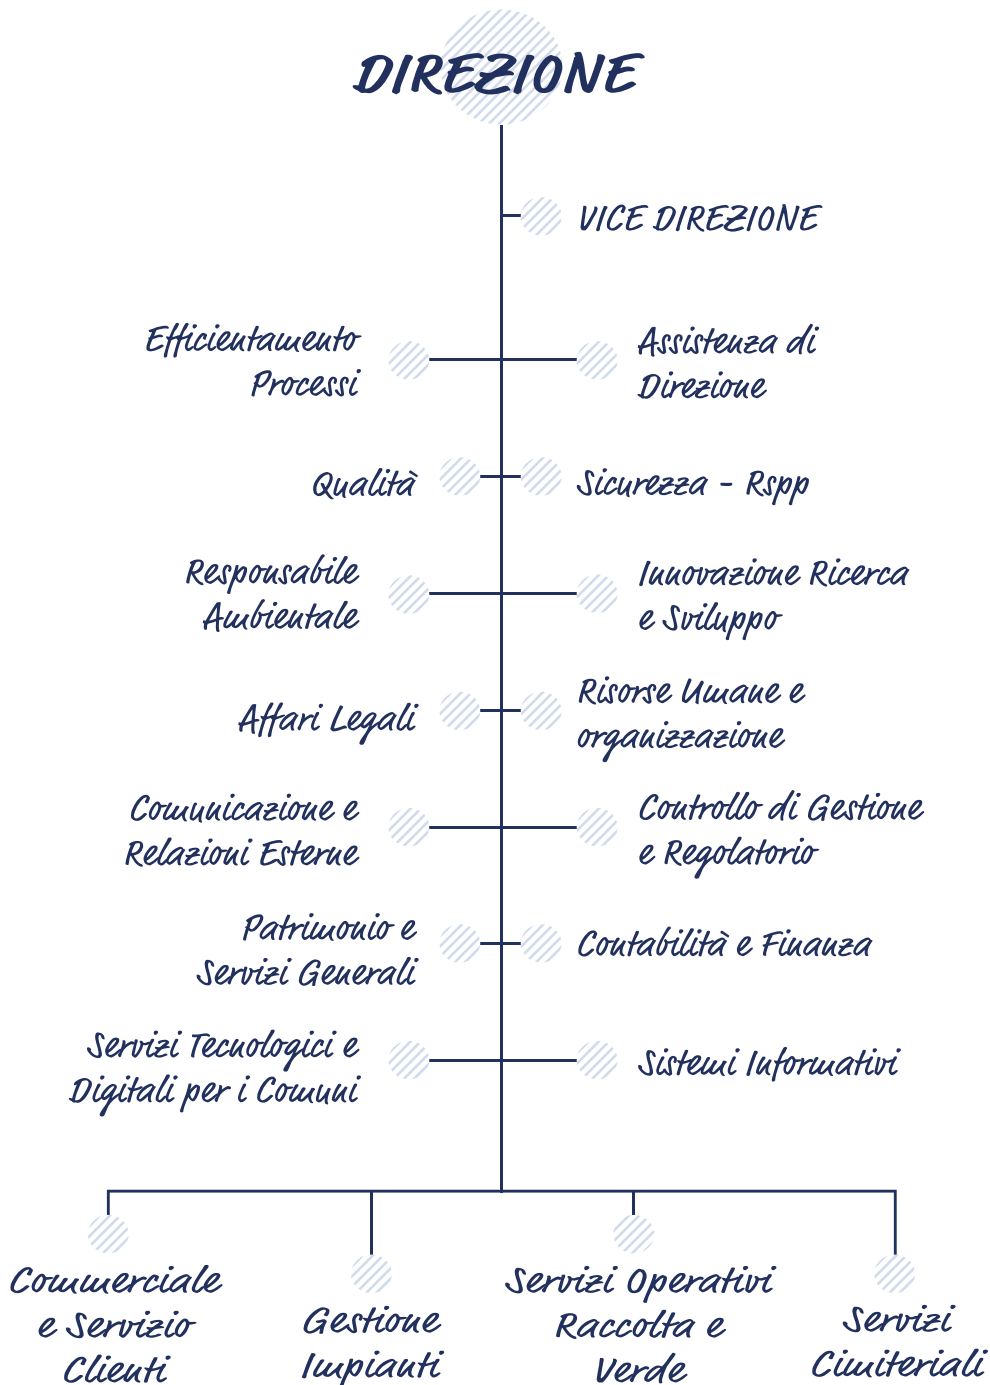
DIREZIONE

VICE DIREZIONE

Efficientamento Processi

Assistenza di Direzione

Qualità

Sicurezza - Rspp

Responsabile Ambientale

Innovazione Ricerca e Sviluppo

Affari Legali

Risorse Umane e organizzazione

Comunicazione e Relazioni Esterne

Controllo di Gestione e Regolatorio

Patrimonio e Servizi Generali

Contabilità e Finanza

Servizi Tecnologici e Digitali per i Comuni

Sistemi Informativi

Commerciale e Servizio Clienti

Gestione Impianti

Servizi Operativi Raccolta e Verde

Servizi Cimiteriali